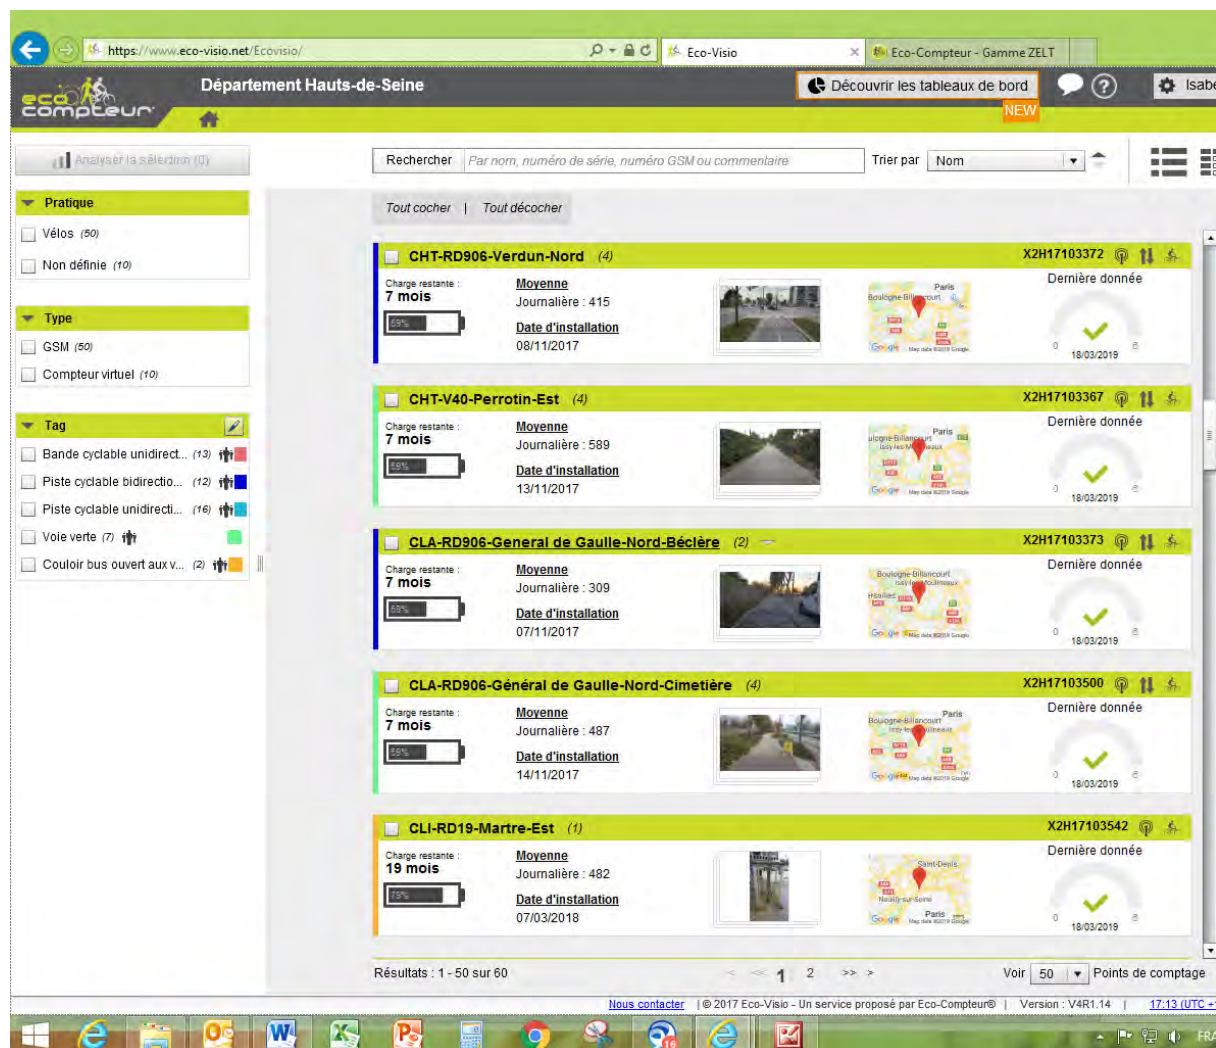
https://www.eco-visio.net/Ecovisio/
Eco-Visio
Eco-Compteur - Gamme ZELT

eco compteur
Département Hauts-de-Seine
Découvrir les tableaux de bord
NEW
Isabe

Analyser la sélection (0)
Rechercher
Par nom, numéro de série, numéro GSM ou commentaire
Trier par
Nom

Pratique
Vélos (50)
Non définie (10)

Type
GSM (50)
Compteur virtuel (10)

Tag
Bande cyclable unidirect... (13)
Piste cyclable bidirectio... (12)
Piste cyclable unidirecti... (16)
Voie verte (7)
Couloir bus ouvert aux v... (2)

Tout cocher | Tout décocher

CHT-RD906-Verdun-Nord (4)
X2H17103372
Charge restante :
7 mois
69%
Moyenne
Journalière : 415
Date d'installation
08/11/2017
Dernière donnée
0
18/03/2019
8

CHT-V40-Perrotin-Est (4)
X2H17103367
Charge restante :
7 mois
69%
Moyenne
Journalière : 589
Date d'installation
13/11/2017
Dernière donnée
0
18/03/2019
8

CLA-RD906-General de Gaulle-Nord-Béclère (2)
X2H17103373
Charge restante :
7 mois
69%
Moyenne
Journalière : 309
Date d'installation
07/11/2017
Dernière donnée
0
18/03/2019
8

CLA-RD906-Général de Gaulle-Nord-Cimetière (4)
X2H17103500
Charge restante :
7 mois
69%
Moyenne
Journalière : 487
Date d'installation
14/11/2017
Dernière donnée
0
18/03/2019
8

CLI-RD19-Martre-Est (1)
X2H17103542
Charge restante :
19 mois
79%
Moyenne
Journalière : 482
Date d'installation
07/03/2018
Dernière donnée
0
18/03/2019
8

Résultats : 1 - 50 sur 60
1 2
Voir 50 Points de comptage

Nous contacter | © 2017 Eco-Visio - Un service proposé par Eco-Compteur® | Version : V4R1.14 | 17:13 (UTC +
FRA